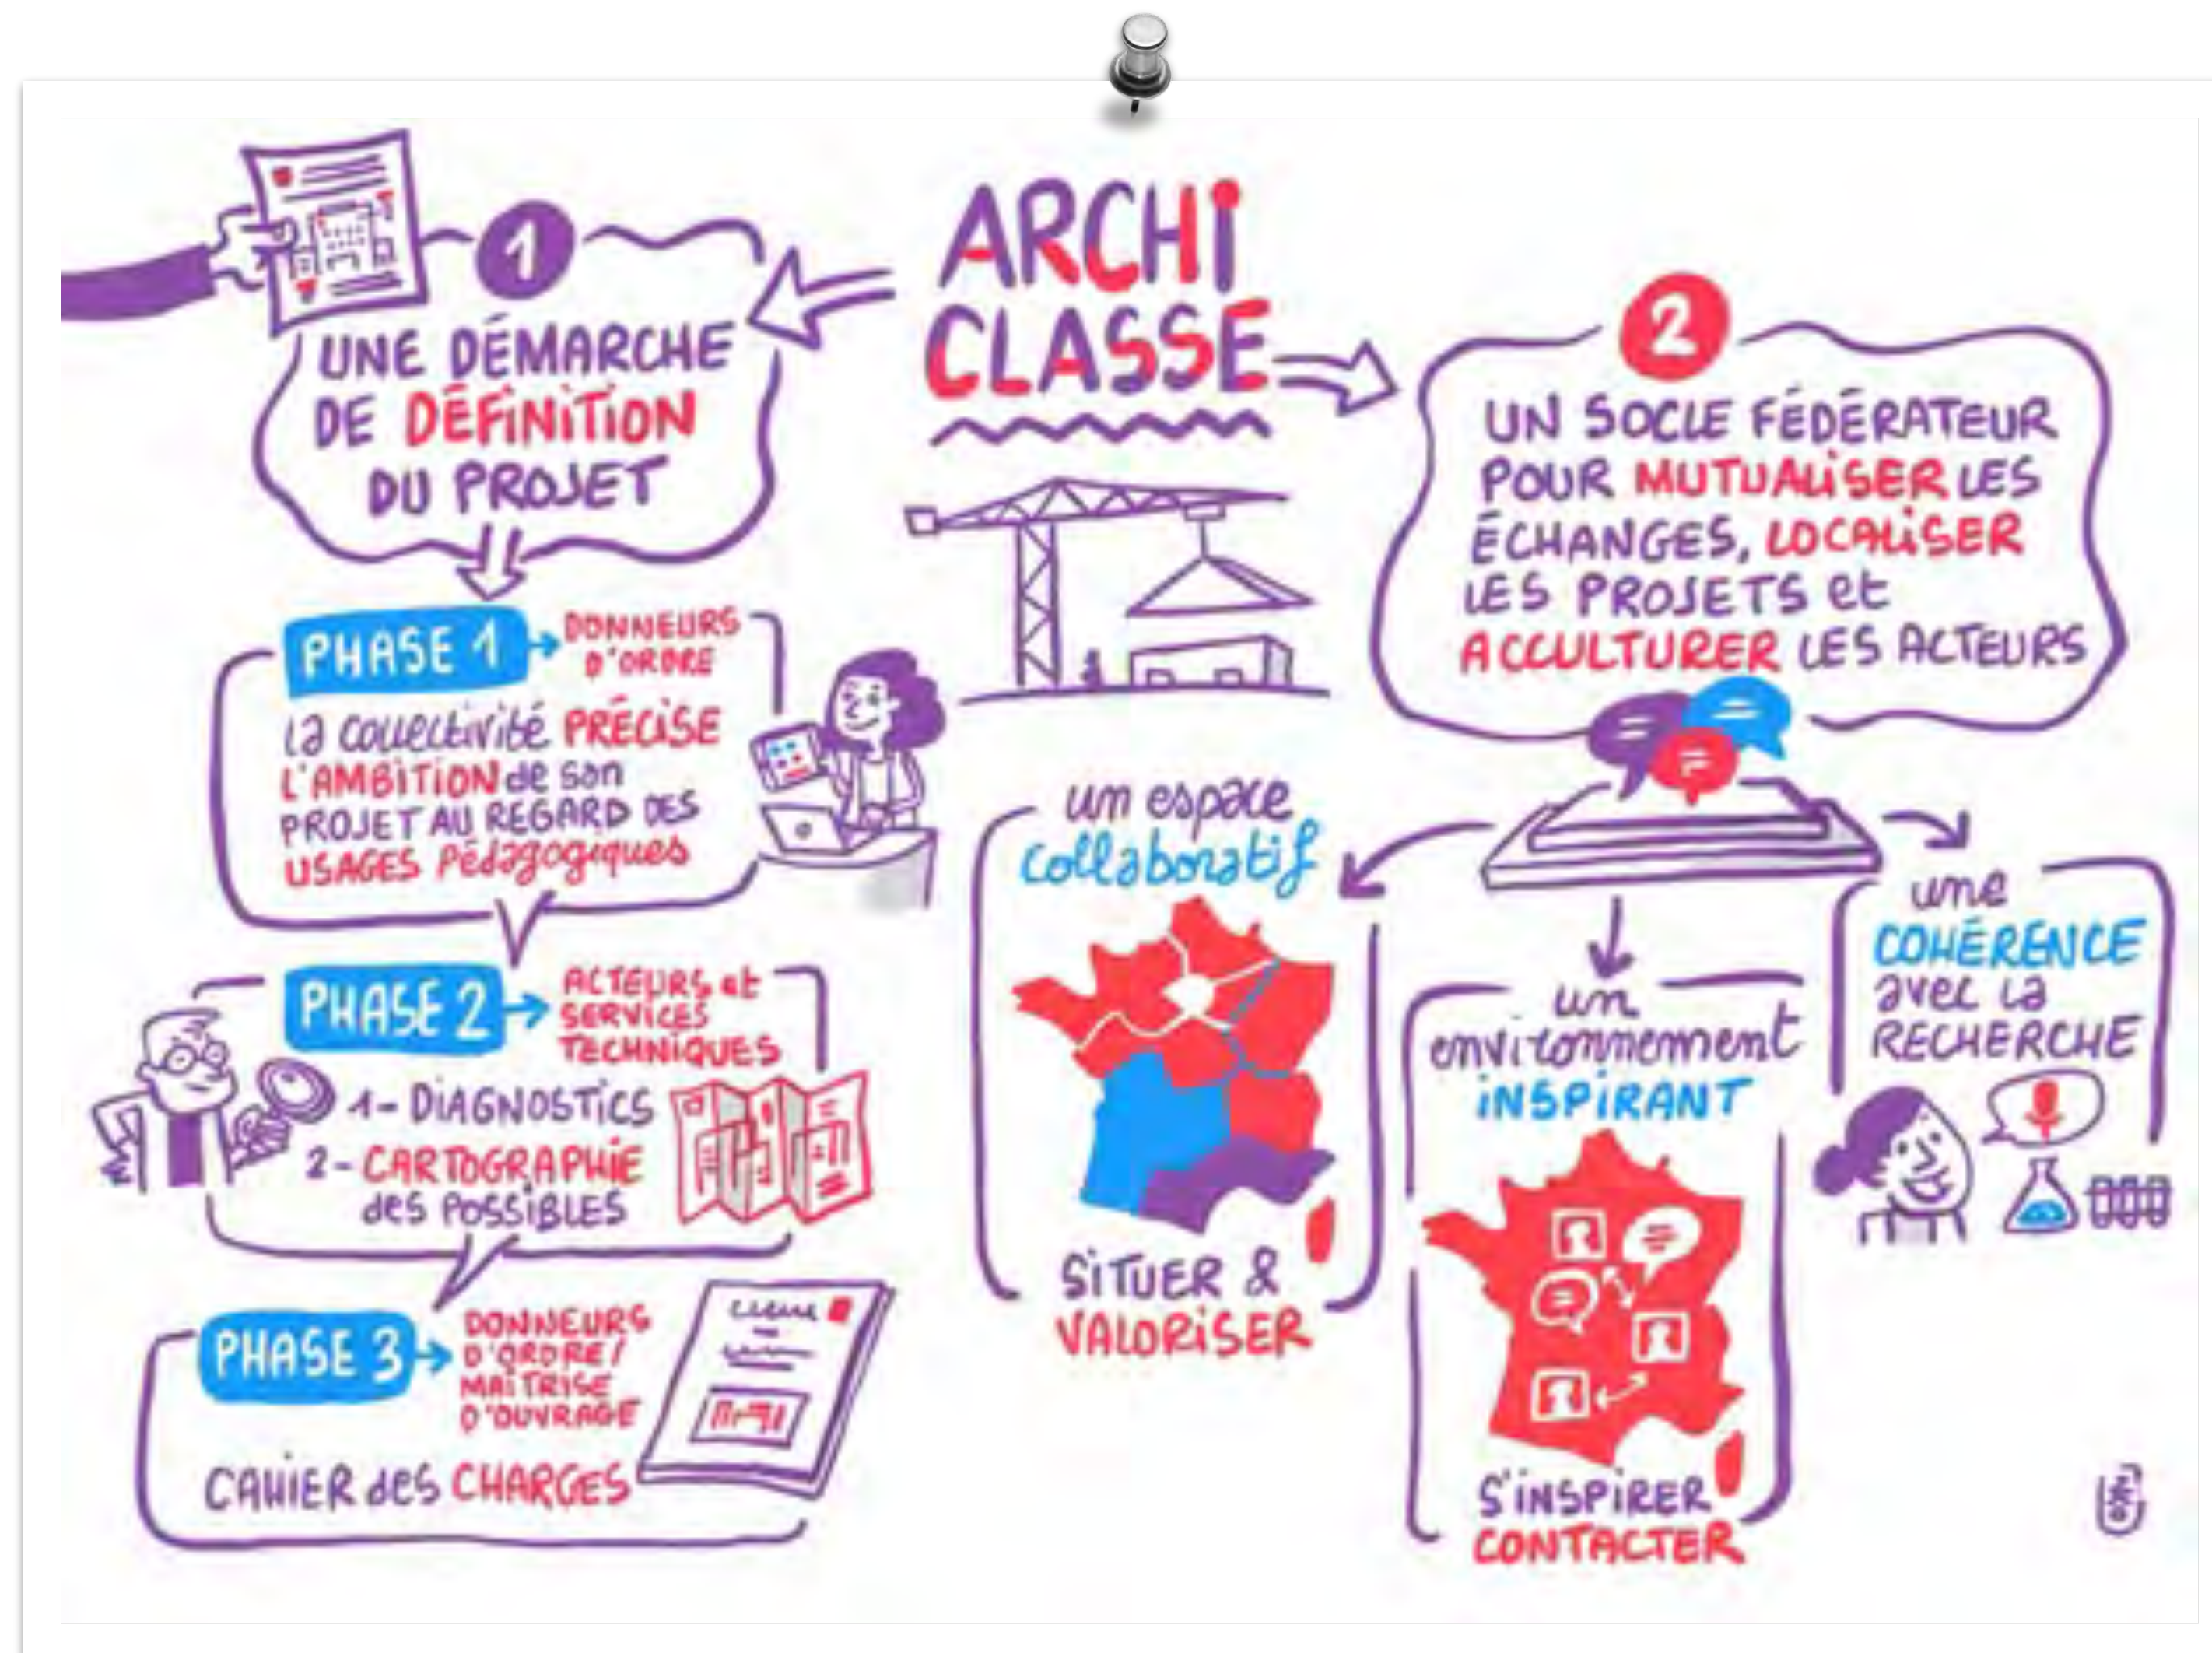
ARCHI CLASSE

1
UNE DÉMARCHE DE DÉFINITION DU PROJET

PHASE 1 → DONNEURS D'ORDRE
la collectivité PRÉCISE L'AMBITION de son PROJET AU REGARD DES USAGES pédagogiques

PHASE 2 → ACTEURS et SERVICES TECHNIQUES
1- DIAGNOSTICS
2- CARTOGRAPHIE des POSSIBLES

PHASE 3 → DONNEURS D'ORDRE / MAÎTRISE D'OUVRAGE
CAHIER des CHARGES

2
UN SOCLE FÉDÉRATEUR POUR MUTUALISER LES ÉCHANGES, LOCALISER LES PROJETS et ACCULTURER LES ACTEURS

un espace collaboratif
SITUER & VALORISER

un environnement INSPIRANT
S'INSPIRER CONTACTER

une COHÉRENCE avec la RECHERCHE